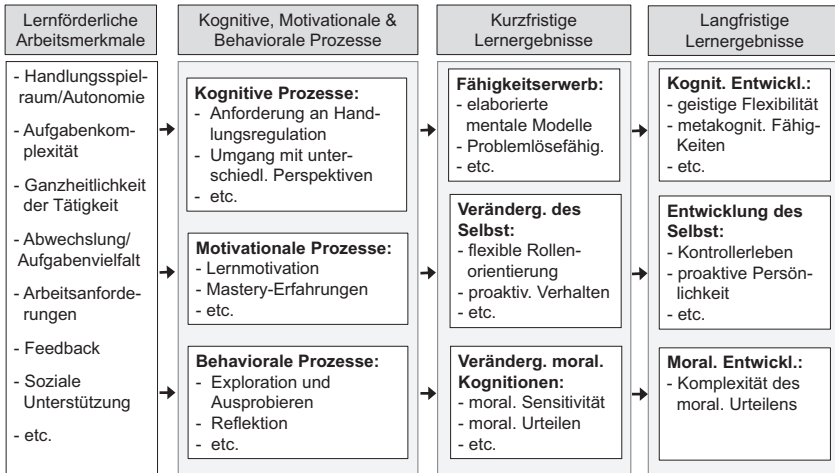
Lernförderliche Arbeitsmerkmale

- Handlungsspielraum/Autonomie
- Aufgabenkomplexität
- Ganzheitlichkeit der Tätigkeit
- Abwechslung/ Aufgabenvielfalt
- Arbeitsanforderungen
- Feedback
- Soziale Unterstützung
- etc.

Kognitive, Motivationale & Behaviorale Prozesse

Kognitive Prozesse:
- Anforderung an Handlungsregulation
- Umgang mit unterschiedl. Perspektiven
- etc.

Motivationale Prozesse:
- Lernmotivation
- Mastery-Erfahrungen
- etc.

Behaviorale Prozesse:
- Exploration und Ausprobieren
- Reflektion
- etc.

Kurzfristige Lernergebnisse

Fähigkeitserwerb:
- elaborierte mentale Modelle
- Problemlösefähig.
- etc.

Veränderg. des Selbst:
- flexible Rollenorientierung
- proaktiv. Verhalten
- etc.

Veränderg. moral. Kognitionen:
- moral. Sensitivität
- moral. Urteilen
- etc.

Langfristige Lernergebnisse

Kognit. Entwickl.:
- geistige Flexibilität
- metakognit. Fähig-Keiten
- etc.

Entwicklung des Selbst:
- Kontrollerleben
- proaktive Persönlichkeit
- etc.

Moral. Entwickl.:
- Komplexität des moral. Urteilens